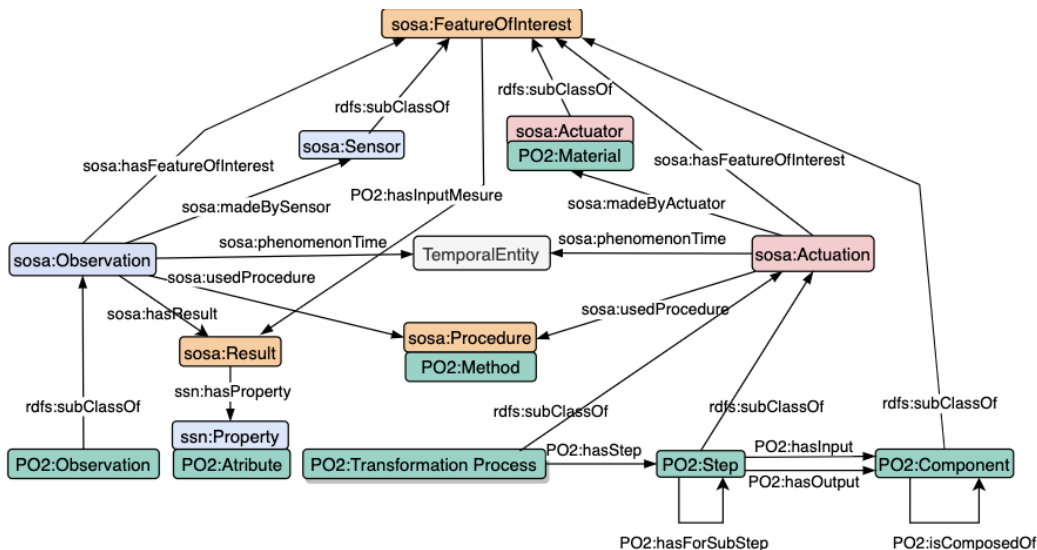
sosa:FeatureOfInterest

rdfs:subClassOf

rdfs:subClassOf

sosa:Actuator
PO2:Material

sosa:Sensor

sosa:hasFeatureOfInterest

sosa:hasFeatureOfInterest

PO2:hasInputMesure

sosa:madeBySensor

sosa:madeByActuator

sosa:phenomenonTime

sosa:phenomenonTime

sosa:Observation

TemporalEntity

sosa:Actuation

sosa:usedProcedure

sosa:hasResult

sosa:usedProcedure

sosa:Result

sosa:Procedure
PO2:Method

ssn:hasProperty

rdfs:subClassOf

rdfs:subClassOf

rdfs:subClassOf

rdfs:subClassOf

ssn:Property
PO2:Atribute

PO2:Observation

PO2:Transformation Process

PO2:hasStep

PO2:Step

PO2:hasInput

PO2:hasOutput

PO2:Component

PO2:hasForSubStep

PO2:isComposedOf